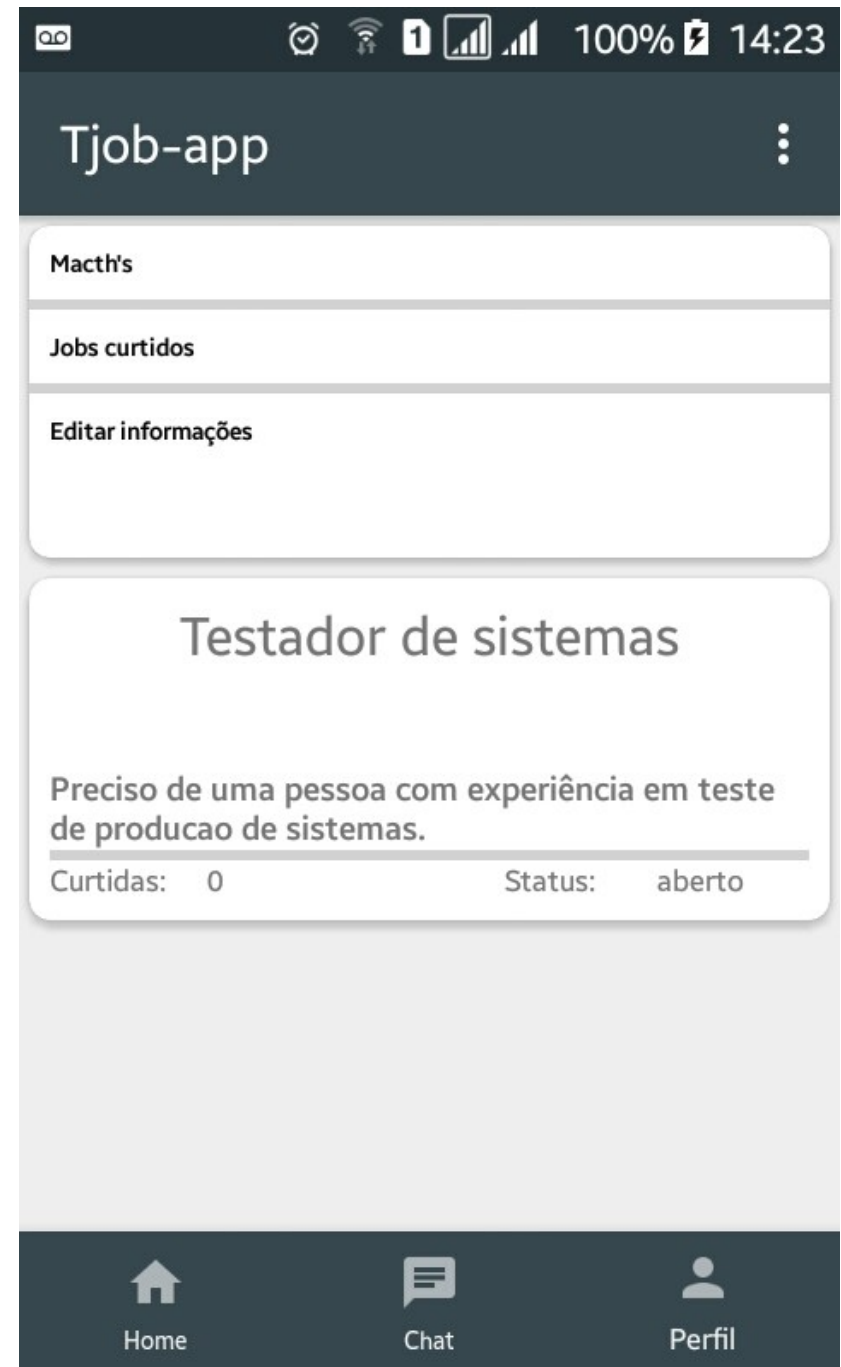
1 100% 14:23

Tjob-app

Macth's

Jobs curtidos

Editar informações

Testador de sistemas

Preciso de uma pessoa com experiência em teste de producao de sistemas.

Curtidas: 0 Status: aberto

Home Chat Perfil